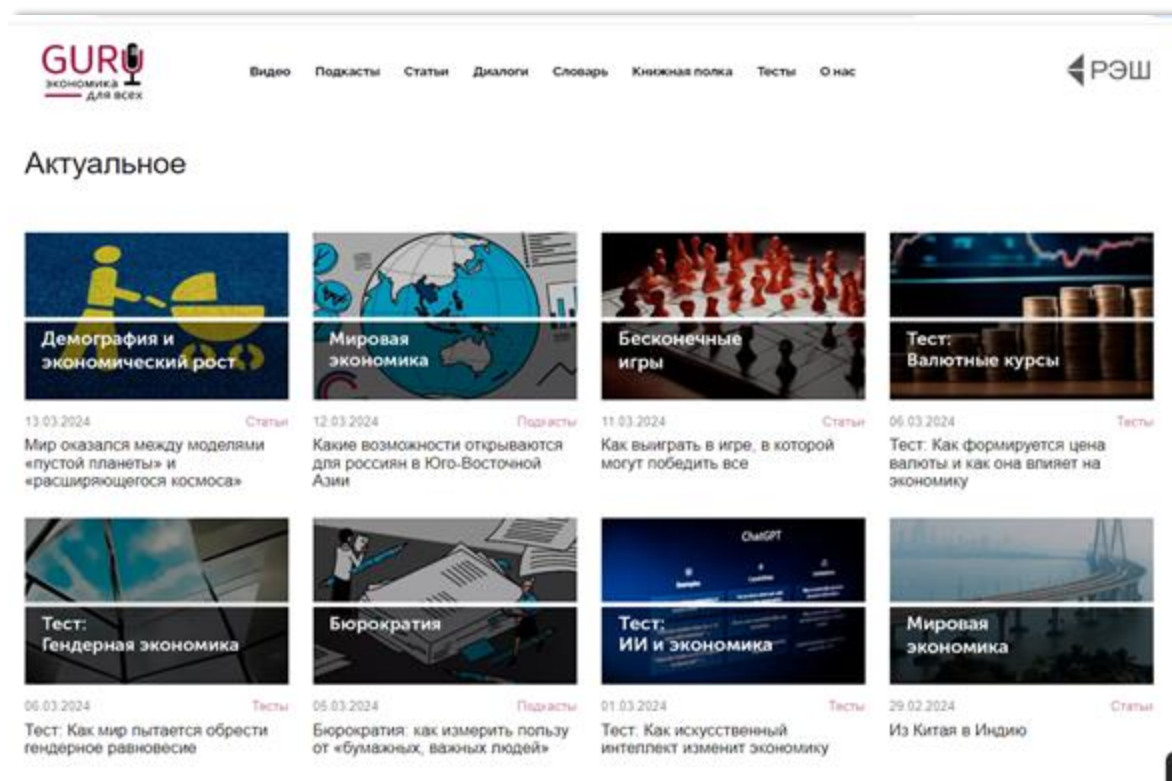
GURU
экономика для всех

Видео Подкасты Статьи Диалоги Словарь Книжная полка Тесты О нас

РЭШ

Актуальное

Демография и экономический рост
13.03.2024 Статьи
Мир оказался между моделями «пустой планеты» и «расширяющегося космоса»

Мировая экономика
12.03.2024 Подкасты
Какие возможности открываются для россиян в Юго-Восточной Азии

Бесконечные игры
11.03.2024 Статьи
Как выиграть в игре, в которой могут победить все

Тест: Валютные курсы
06.03.2024 Тесты
Тест: Как формируется цена валюты и как она влияет на экономику

Тест: Гендерная экономика
06.03.2024 Тесты
Тест: Как мир пытается обрести гендерное равновесие

Бюрократия
05.03.2024 Подкасты
Бюрократия: как измерить пользу от «бумажных, важных людей»

ChatGPT
Тест: ИИ и экономика
01.03.2024 Тесты
Тест: Как искусственный интеллект изменит экономику

Мировая экономика
29.02.2024 Статьи
Из Китая в Индию